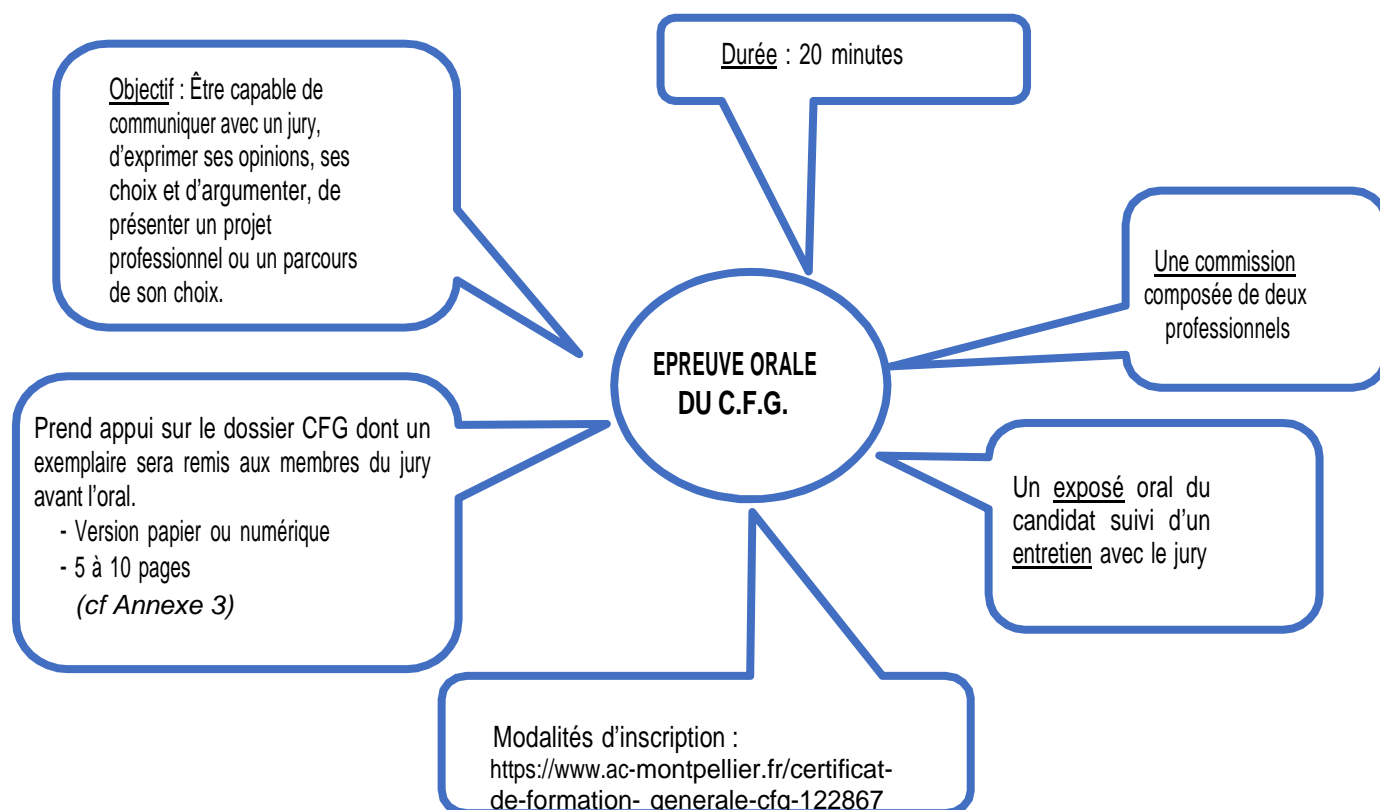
Objectif : Être capable de communiquer avec un jury, d'exprimer ses opinions, ses choix et d'argumenter, de présenter un projet professionnel ou un parcours de son choix.

Durée : 20 minutes

Une commission composée de deux professionnels

EPREUVE ORALE DU C.F.G.

Prend appui sur le dossier CFG dont un exemplaire sera remis aux membres du jury avant l'oral.
- Version papier ou numérique
- 5 à 10 pages
(cf Annexe 3)

Un exposé oral du candidat suivi d'un entretien avec le jury

Modalités d'inscription : https://www.ac-montpellier.fr/certificat-de-formation- generale-cfg-122867